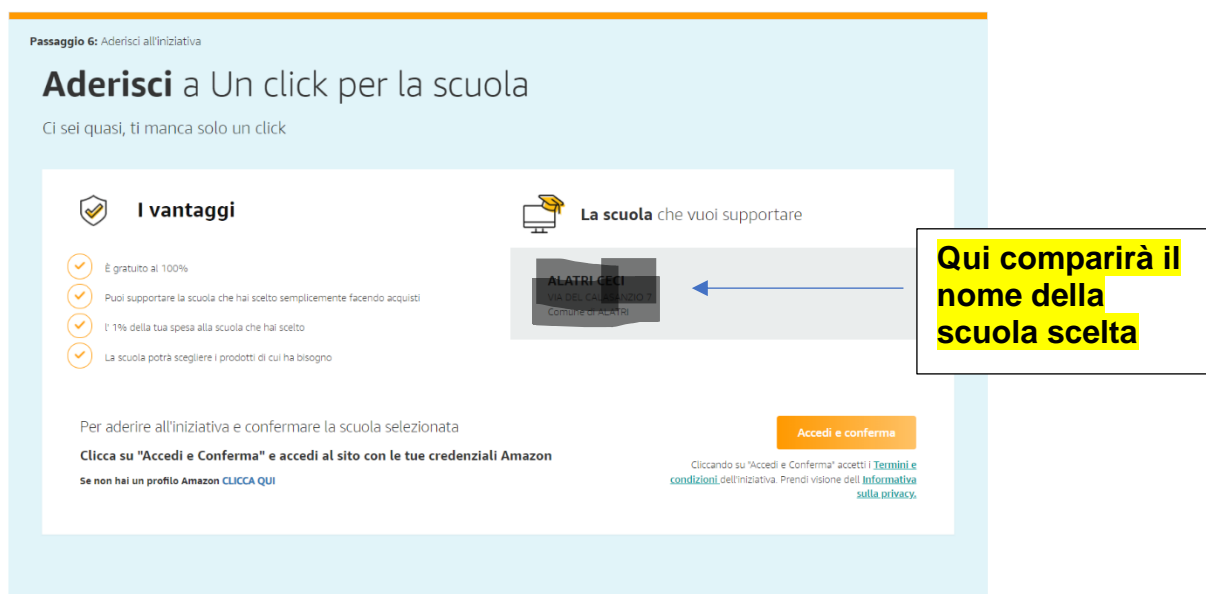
**Passaggio 6:** Aderisci all'iniziativa

**Aderisci** a Un click per la scuola

Ci sei quasi, ti manca solo un click

**I vantaggi**

È gratuito al 100%

Puoi supportare la scuola che hai scelto semplicemente facendo acquisti

l' 1% della tua spesa alla scuola che hai scelto

La scuola potrà scegliere i prodotti di cui ha bisogno

**La scuola** che vuoi supportare

ALATRI CECI
VIA DEL CA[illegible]ZIO 7
Comune di ALATRI

Qui comparirà il nome della scuola scelta

Per aderire all'iniziativa e confermare la scuola selezionata

**Clicca su "Accedi e Conferma" e accedi al sito con le tue credenziali Amazon**

Se non hai un profilo Amazon CLICCA QUI

Accedi e conferma

Cliccando su "Accedi e Conferma" accetti i Termini e condizioni dell'iniziativa. Prendi visione dell Informativa sulla privacy.